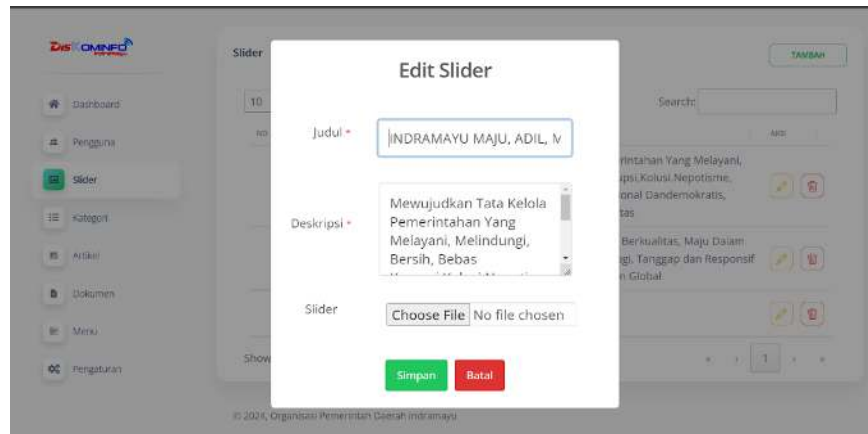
DisKOMINFO

Dashboard
Pengguna
Slider
Kategori
Artikel
Dokumen
Menu
Pengaturan

Slider

TAMBAH

10

Search:

NO

AKSI

rintahan Yang Melayani, psi,Kolusi,Nepotisme, onal Dandemokratis, tas

Berkualitas, Maju Dalam gi, Tanggap dan Responsif n Global

Show

1

Edit Slider

Judul *
INDRAMAYU MAJU, ADIL, M

Deskripsi *
Mewujudkan Tata Kelola Pemerintahan Yang Melayani, Melindungi, Bersih, Bebas

Slider
Choose File No file chosen

Simpan
Batal

© 2024, Organisasi Pemerintah Daerah Indramayu